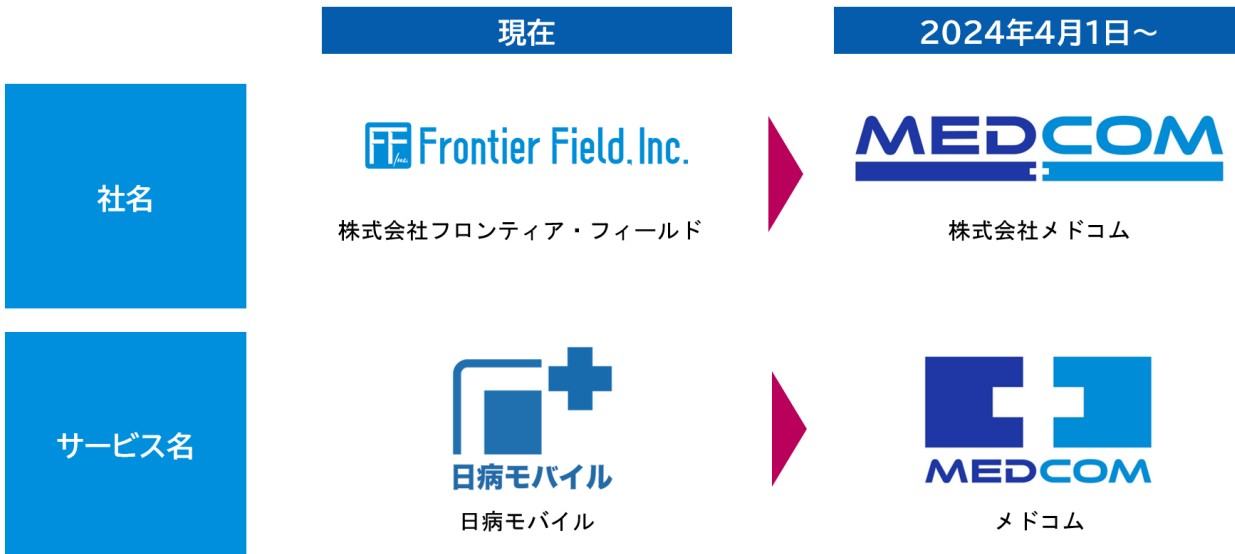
| | 現在 | 2024年4月1日〜 |
|---|---|---|
| 社名 | FF Inc. Frontier Field. Inc. 株式会社フロンティア・フィールド | MEDCOM 株式会社メドコム |
| サービス名 | 日病モバイル 日病モバイル | MEDCOM メドコム |